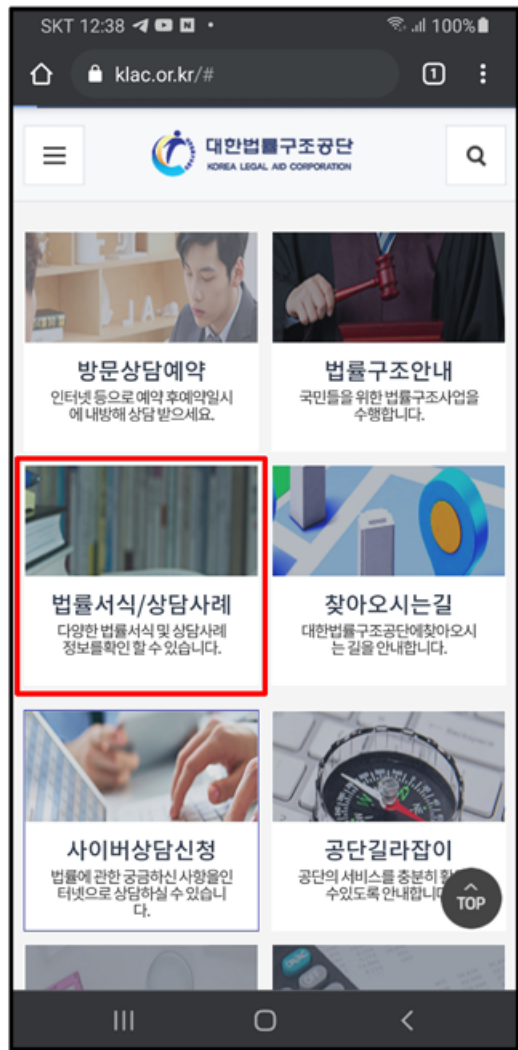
SKT 12:38 100%

klac.or.kr/#

1

대한법률구조공단
KOREA LEGAL AID CORPORATION

방문상담예약
인터넷 등으로 예약 후예약일시에 내방해 상담 받으세요.

법률구조안내
국민들을 위한 법률구조사업을 수행합니다.

법률서식/상담사례
다양한 법률서식 및 상담사례 정보를확인 할 수 있습니다.

찾아오시는길
대한법률구조공단에찾아오시는 길을 안내합니다.

사이버상담신청
법률에 관한 궁금하신 사항을인터넷으로 상담하실 수 있습니다.

공단길라잡이
공단의 서비스를 충분히 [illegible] 수있도록 안내합니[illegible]

TOP